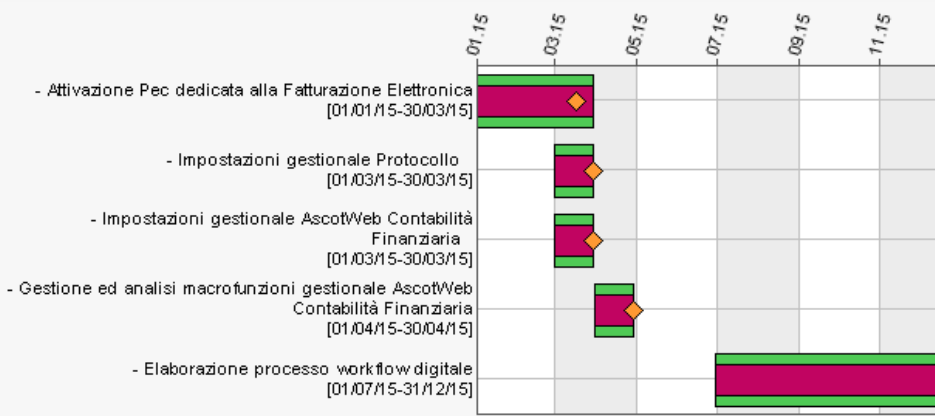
01.15
03.15
05.15
07.15
09.15
11.15

- Attivazione Pec dedicata alla Fatturazione Elettronica
[01/01/15-30/03/15]

- Impostazioni gestionale Protocollo
[01/03/15-30/03/15]

- Impostazioni gestionale AscotWeb Contabilità Finanziaria
[01/03/15-30/03/15]

- Gestione ed analisi macrofunzioni gestionale AscotWeb Contabilità Finanziaria
[01/04/15-30/04/15]

- Elaborazione processo workflow digitale
[01/07/15-31/12/15]